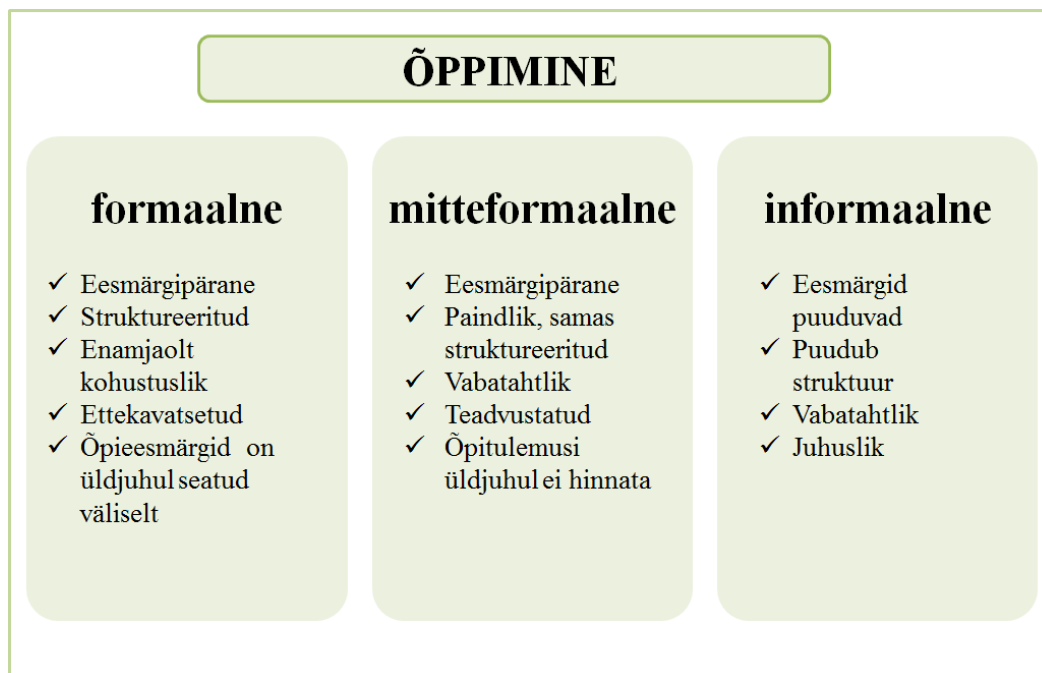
ÕPPIMINE

formaalne

✓ Eesmärgipärane
✓ Struktureeritud
✓ Enamjaolt kohustuslik
✓ Ettekavatsetud
✓ Õpieesmärgid on üldjuhul seatud väliselt

mitteformaalne

✓ Eesmärgipärane
✓ Paindlik, samas struktureeritud
✓ Vabatahtlik
✓ Teadvustatud
✓ Õpitulemusi üldjuhul ei hinnata

informaalne

✓ Eesmärgid puuduvad
✓ Puudub struktuur
✓ Vabatahtlik
✓ Juhuslik